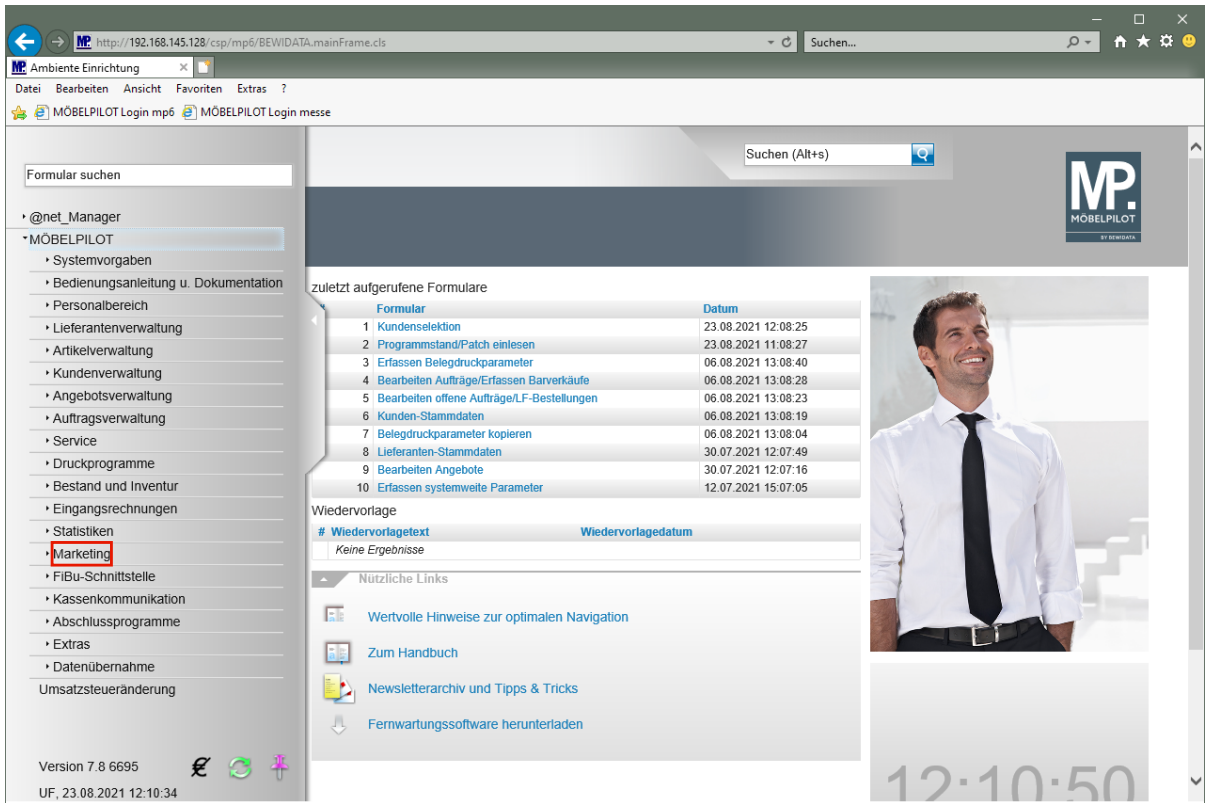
http://192.168.145.128/csp/mp6/BEWIDATA.mainFrame.cls
Suchen...
Ambiente Einrichtung
Datei Bearbeiten Ansicht Favoriten Extras ?
MÖBELPILOT Login mp6 MÖBELPILOT Login messe

Formular suchen
@net_Manager
MÖBELPILOT
Systemvorgaben
Bedienungsanleitung u. Dokumentation
Personalbereich
Lieferantenverwaltung
Artikelverwaltung
Kundenverwaltung
Angebotsverwaltung
Auftragsverwaltung
Service
Druckprogramme
Bestand und Inventur
Eingangsrechnungen
Statistiken
Marketing
FiBu-Schnittstelle
Kassenkommunikation
Abschlussprogramme
Extras
Datenübernahme
Umsatzsteueränderung

Version 7.8 6695
UF, 23.08.2021 12:10:34

Suchen (Alt+s)

MP.
MÖBELPILOT
BY BEWIDATA

zuletzt aufgerufene Formulare

| # | Formular | Datum |
|---|---|---|
| 1 | Kundenselektion | 23.08.2021 12:08:25 |
| 2 | Programmstand/Patch einlesen | 23.08.2021 11:08:27 |
| 3 | Erfassen Belegdruckparameter | 06.08.2021 13:08:40 |
| 4 | Bearbeiten Aufträge/Erfassen Barverkäufe | 06.08.2021 13:08:28 |
| 5 | Bearbeiten offene Aufträge/LF-Bestellungen | 06.08.2021 13:08:23 |
| 6 | Kunden-Stammdaten | 06.08.2021 13:08:19 |
| 7 | Belegdruckparameter kopieren | 06.08.2021 13:08:04 |
| 8 | Lieferanten-Stammdaten | 30.07.2021 12:07:49 |
| 9 | Bearbeiten Angebote | 30.07.2021 12:07:16 |
| 10 | Erfassen systemweite Parameter | 12.07.2021 15:07:05 |

Wiedervorlage

| # | Wiedervorlagetext | Wiedervorlagedatum |
|---|---|---|
| | Keine Ergebnisse | |

Nützliche Links
Wertvolle Hinweise zur optimalen Navigation
Zum Handbuch
Newsletterarchiv und Tipps & Tricks
Fernwartungssoftware herunterladen

12:10:50